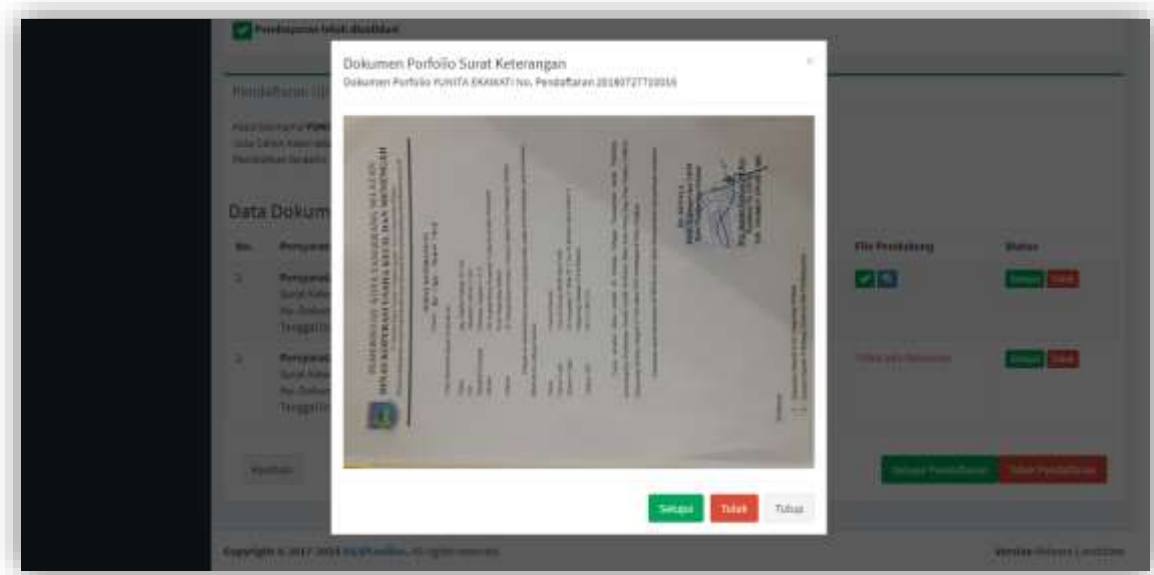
Pendaftaran telah disetujui

Dokumen Porfolio Surat Keterangan
Dokumen Porfolio YUNITA EKAWATI No. Pendaftaran 20180727710016

Pendaftaran Uji

Data Dokum

No. Persyarat

1 Persyarat
Surat Kete
No. Dokum
Tanggal Di

2 Persyarat
Surat Kete
No. Dokum
Tanggal Di

Kembali

File Pendukung Status

Setuju Tolak

Tidak ada dokumen

Setuju Tolak

Setujui Pendaftaran Tolak Pendaftaran

Setujui Tolak Tutup

PEMERINTAH KOTA TANGERANG SELATAN
DINAS KOPERASI USAHA KECIL DAN MENENGAH
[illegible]

SURAT KETERANGAN
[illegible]

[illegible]

Copyright © 2017-2018 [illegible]. All rights reserved.

Version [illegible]